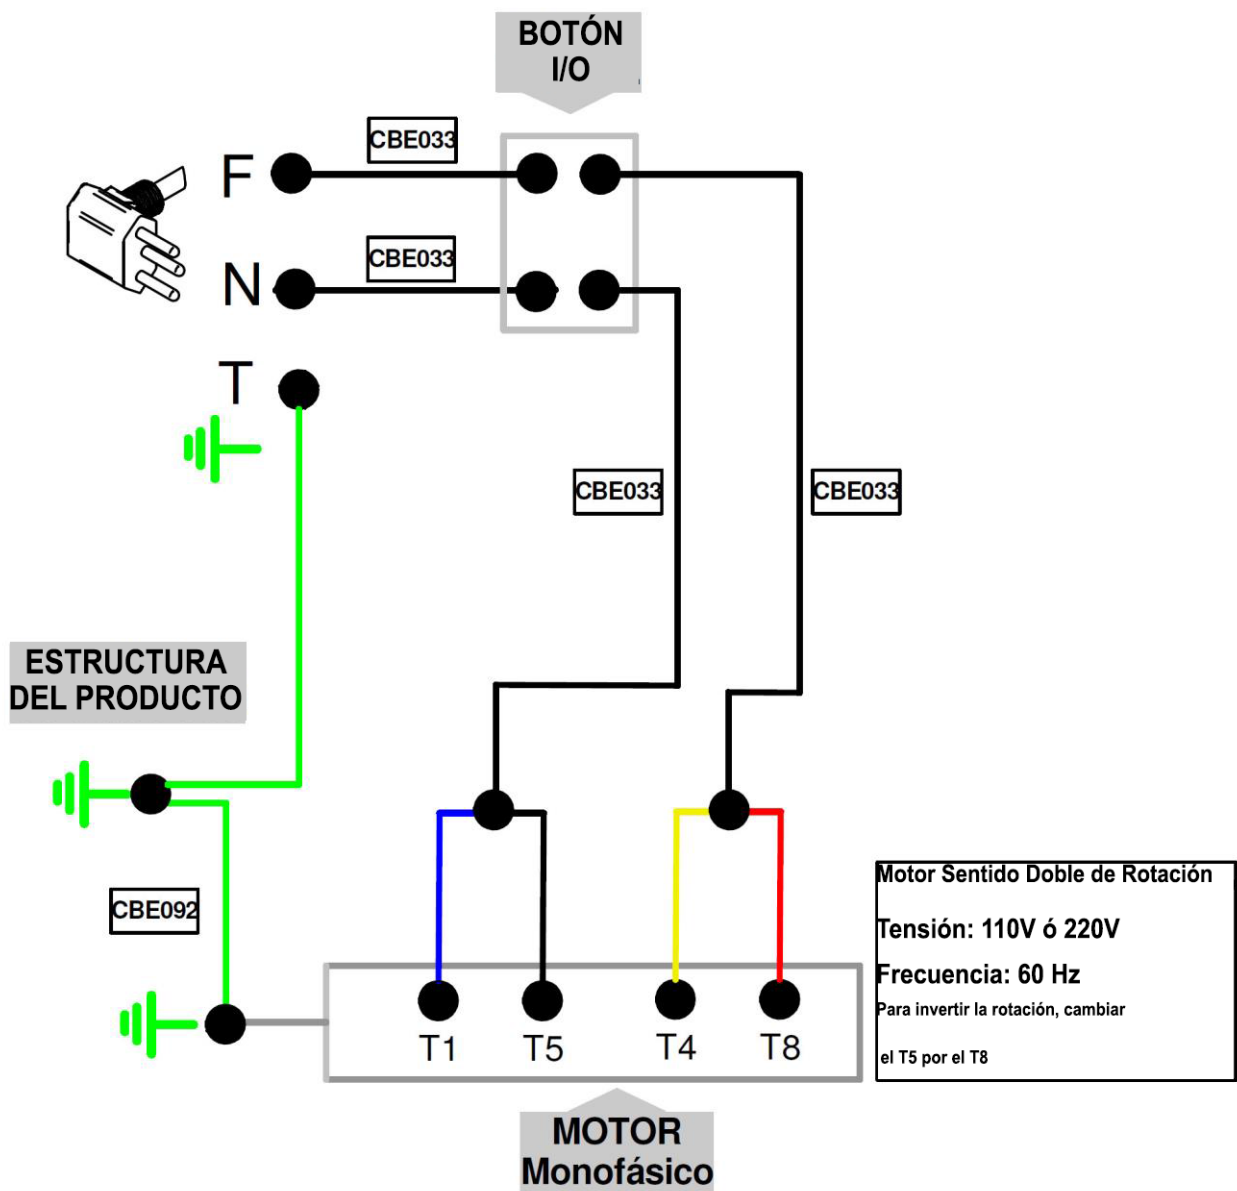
BOTÓN
I/O

CBE033

F

CBE033

N

T

CBE033

CBE033

ESTRUCTURA
DEL PRODUCTO

CBE092

T1 T5 T4 T8

Motor Sentido Doble de Rotación

Tensión: 110V ó 220V

Frecuencia: 60 Hz

Para invertir la rotación, cambiar

el T5 por el T8

MOTOR
Monofásico